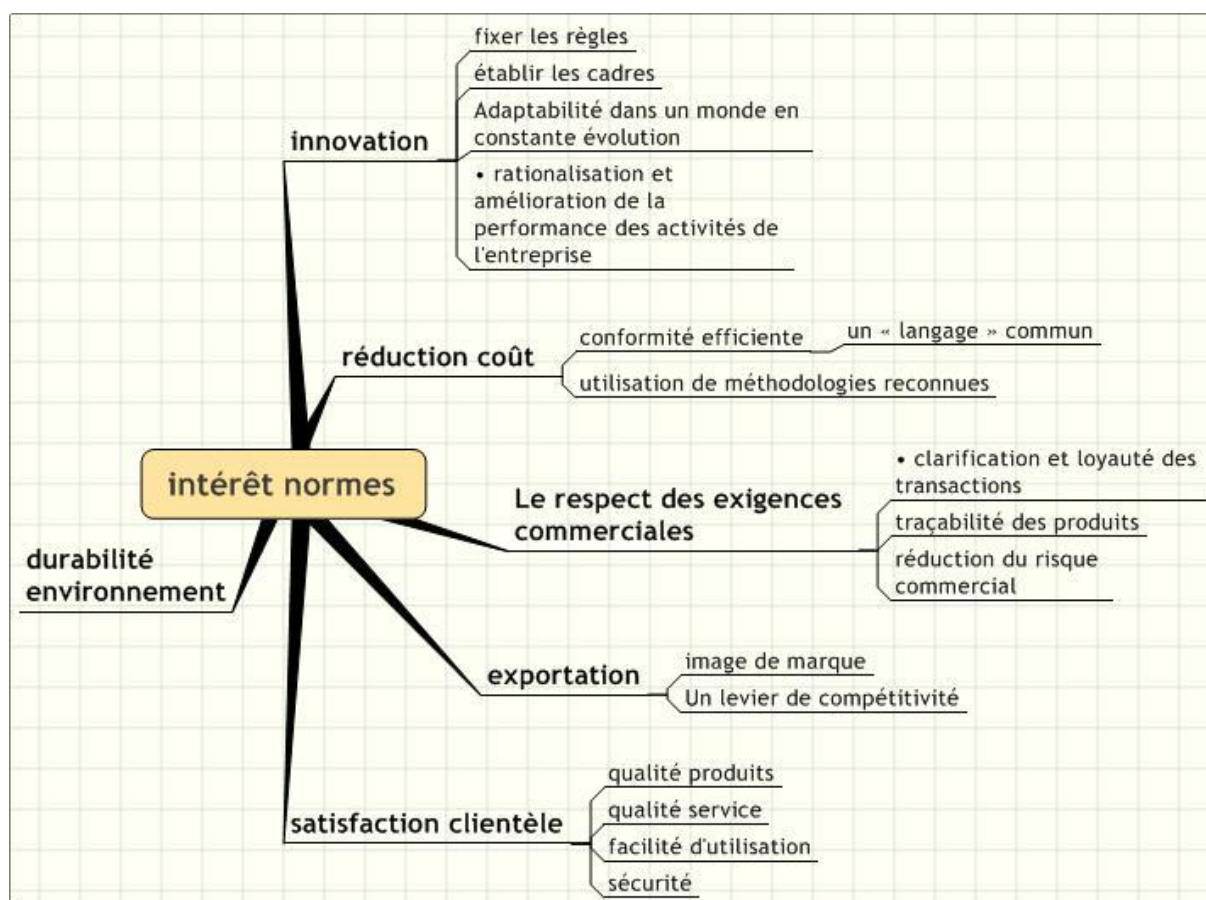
intérêt normes

innovation

fixer les règles

établir les cadres

Adaptabilité dans un monde en constante évolution

• rationalisation et amélioration de la performance des activités de l'entreprise

réduction coût

conformité efficiente

un « langage » commun

utilisation de méthodologies reconnues

Le respect des exigences commerciales

• clarification et loyauté des transactions

traçabilité des produits

réduction du risque commercial

exportation

image de marque

Un levier de compétitivité

satisfaction clientèle

qualité produits

qualité service

facilité d'utilisation

sécurité

durabilité environnement